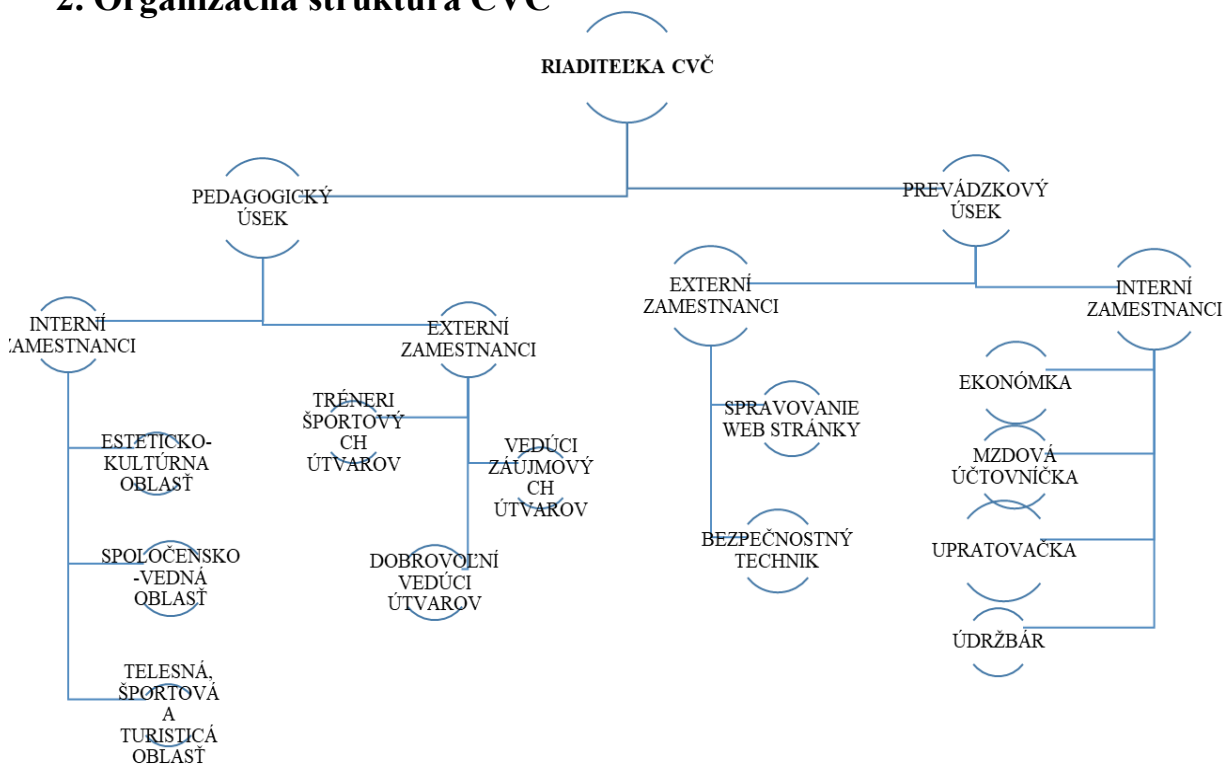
2. Organizačná štruktúra CVČ

RIADITEĽKA CVČ

PEDAGOGICKÝ ÚSEK

PREVÁDZKOVÝ ÚSEK

INTERNÍ ZAMESTNANCI

EXTERNÍ ZAMESTNANCI

EXTERNÍ ZAMESTNANCI

INTERNÍ ZAMESTNANCI

ESTETICKO-KULTÚRNA OBLASŤ

SPOLOČENSKO-VEDNÁ OBLASŤ

TELESNÁ, ŠPORTOVÁ A TURISTICÁ OBLASŤ

TRÉNERI ŠPORTOVÝCH ÚTVAROV

VEDÚCI ZÁUJMOVÝCH ÚTVAROV

DOBROVOĽNÍ VEDÚCI ÚTVAROV

SPRAVOVANIE WEB STRÁNKY

BEZPEČNOSTNÝ TECHNIK

EKONÓMKA

MZDOVÁ ÚČTOVNÍČKA

UPRATOVAČKA

ÚDRŽBÁR